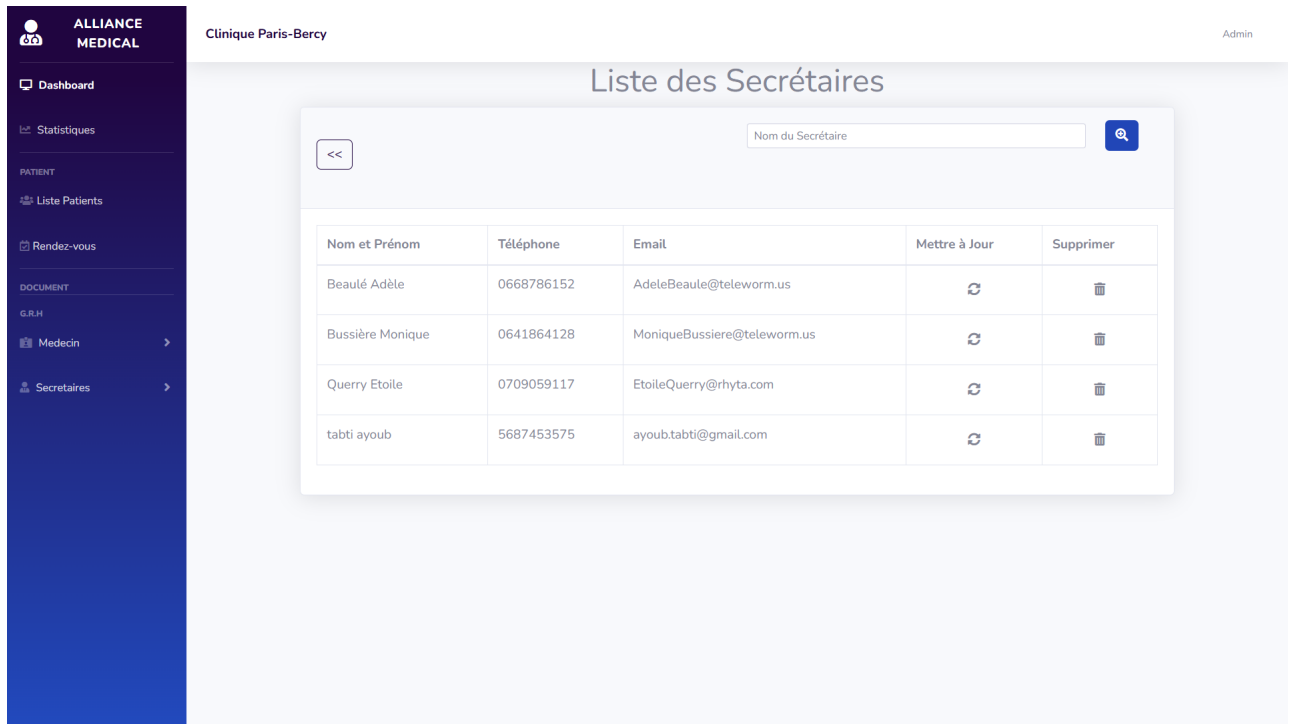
ALLIANCE MEDICAL

Dashboard

Statistiques

PATIENT

Liste Patients

Rendez-vous

DOCUMENT

G.R.H

Medecin

Secretaires

Clinique Paris-Bercy

Admin

Liste des Secrétaires

<<

Nom du Secrétaire

| Nom et Prénom | Téléphone | Email | Mettre à Jour | Supprimer |
|---|---|---|---|---|
| Beaulé Adèle | 0668786152 | AdeleBeaule@teleworm.us | | |
| Bussière Monique | 0641864128 | MoniqueBussiere@teleworm.us | | |
| Querry Etoile | 0709059117 | EtoileQuerry@rhyta.com | | |
| tabti ayoub | 5687453575 | ayoub.tabti@gmail.com | | |